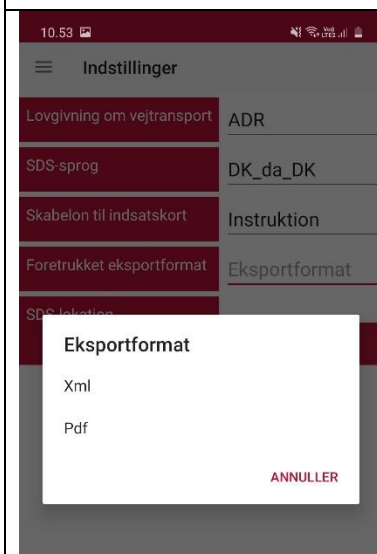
10.53

Indstillinger

Lovgivning om vejtransport
ADR

SDS-sprog
DK_da_DK

Skabelon til indsatskort
Instruktion

Foretrukket eksportformat
Eksportformat

SDS-lokation

Eksportformat

Xml

Pdf

ANNULLER